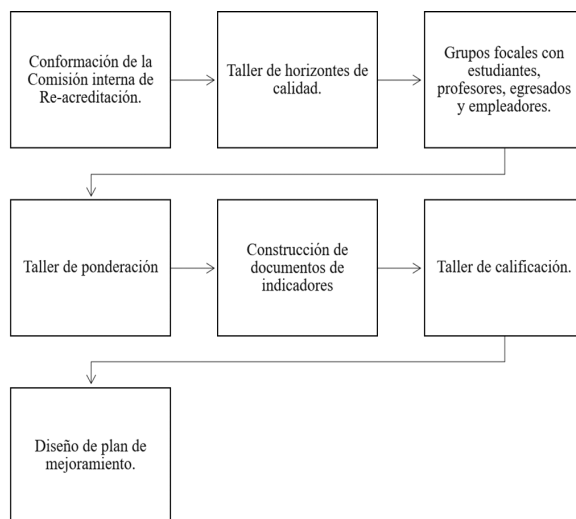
Conformación de la Comisión interna de Re-acreditación.

Taller de horizontes de calidad.

Grupos focales con estudiantes, profesores, egresados y empleadores.

Taller de ponderación

Construcción de documentos de indicadores

Taller de calificación.

Diseño de plan de mejoramiento.